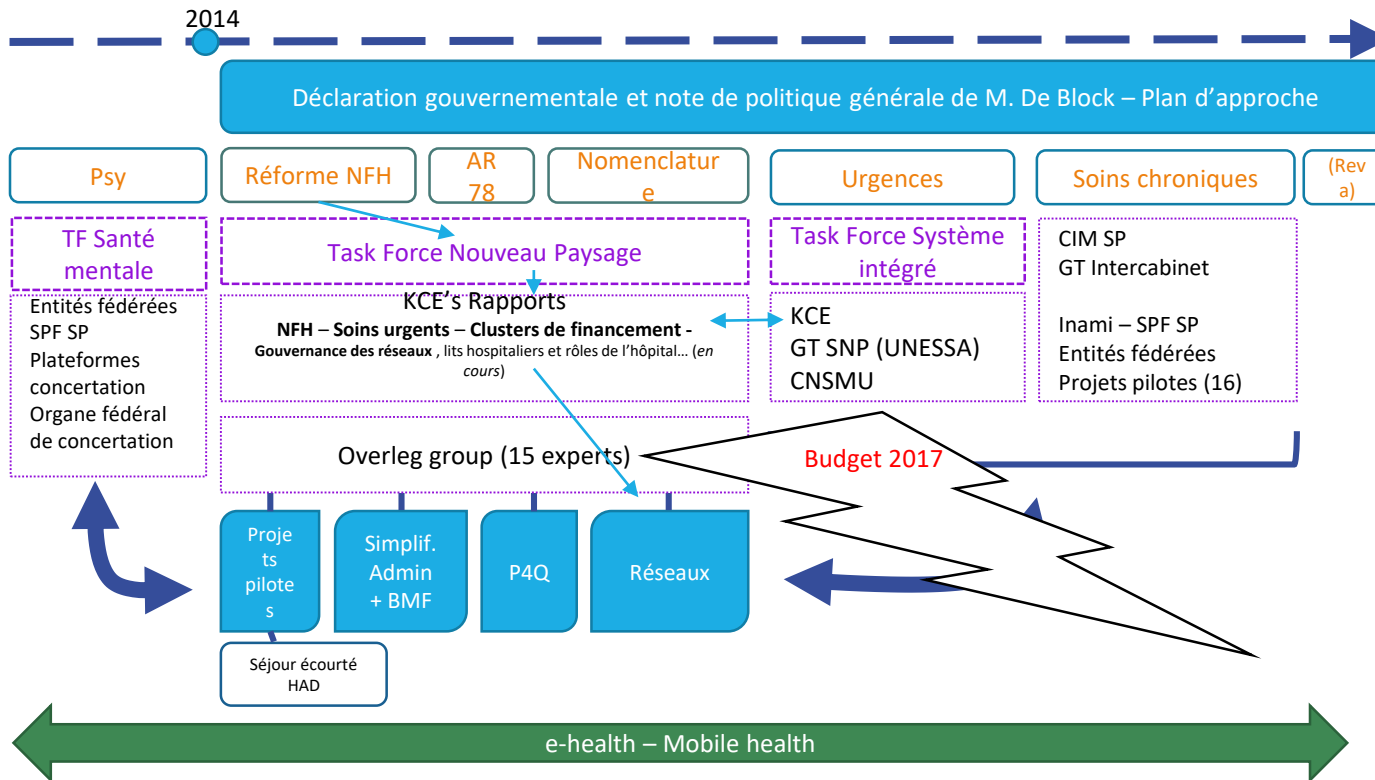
2014

Déclaration gouvernementale et note de politique générale de M. De Block – Plan d'approche

Psy

Réforme NFH

AR 78

Nomenclature

Urgences

Soins chroniques

(Reva)

TF Santé mentale

Task Force Nouveau Paysage

Task Force Système intégré

CIM SP
GT Intercabinet

Inami – SPF SP
Entités fédérées
Projets pilotes (16)

Entités fédérées
SPF SP
Plateformes concertation
Organe fédéral de concertation

KCE's Rapports
**NFH** – **Soins urgents** – **Clusters de financement** - **Gouvernance des réseaux** , lits hospitaliers et rôles de l'hôpital… (*en cours*)

KCE
GT SNP (UNESSA)
CNSMU

Overleg group (15 experts)

Budget 2017

Projets pilotes

Simplif. Admin + BMF

P4Q

Réseaux

Séjour écourté HAD

e-health – Mobile health